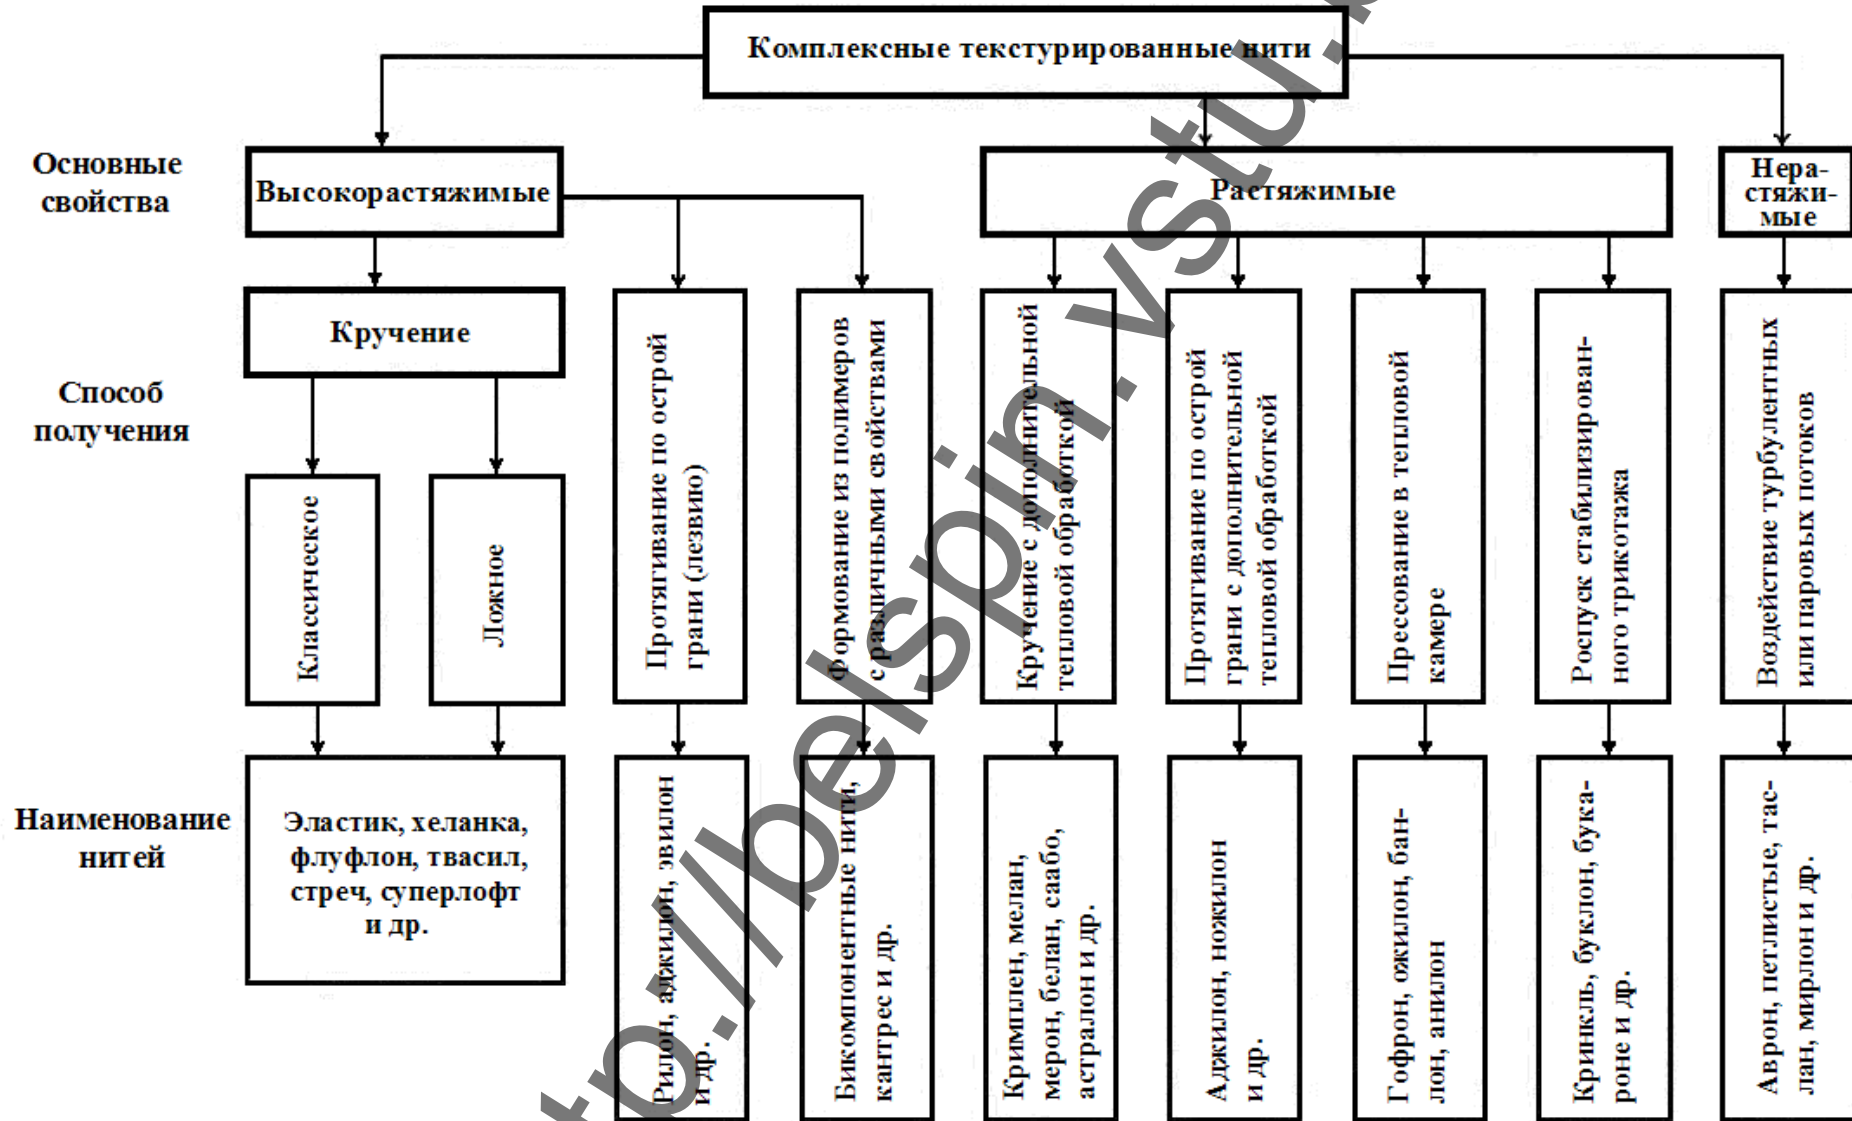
Комплексные текстурированные нити

Основные свойства

Высокорастяжимые

Растяжимые

Нерастяжимые

Кручение

Способ получения

Классическое

Ложное

Протягивание по острой грани (лезвию)

Формование из полимеров с различными свойствами

Кручение с дополнительной тепловой обработкой

Протягивание по острой грани с дополнительной тепловой обработкой

Прессование в тепловой камере

Роспуск стабилизированного трикотажа

Воздействие турбулентных или паровых потоков

Наименование нитей

Эластик, хеланка, флуфлон, твасил, стреч, суперлофт и др.

Рилон, аджилон, эвилон и др.

Бикомпонентные нити, кантрес и др.

Кримплен, мелан, мерон, белан, саабо, астралон и др.

Аджилон, ножилон и др.

Гофрон, ожилон, банлон, анилон

Кринкль, буклон, букароне и др.

Аврон, петлистые, таслан, мирлон и др.

http://belspin.vstu.by